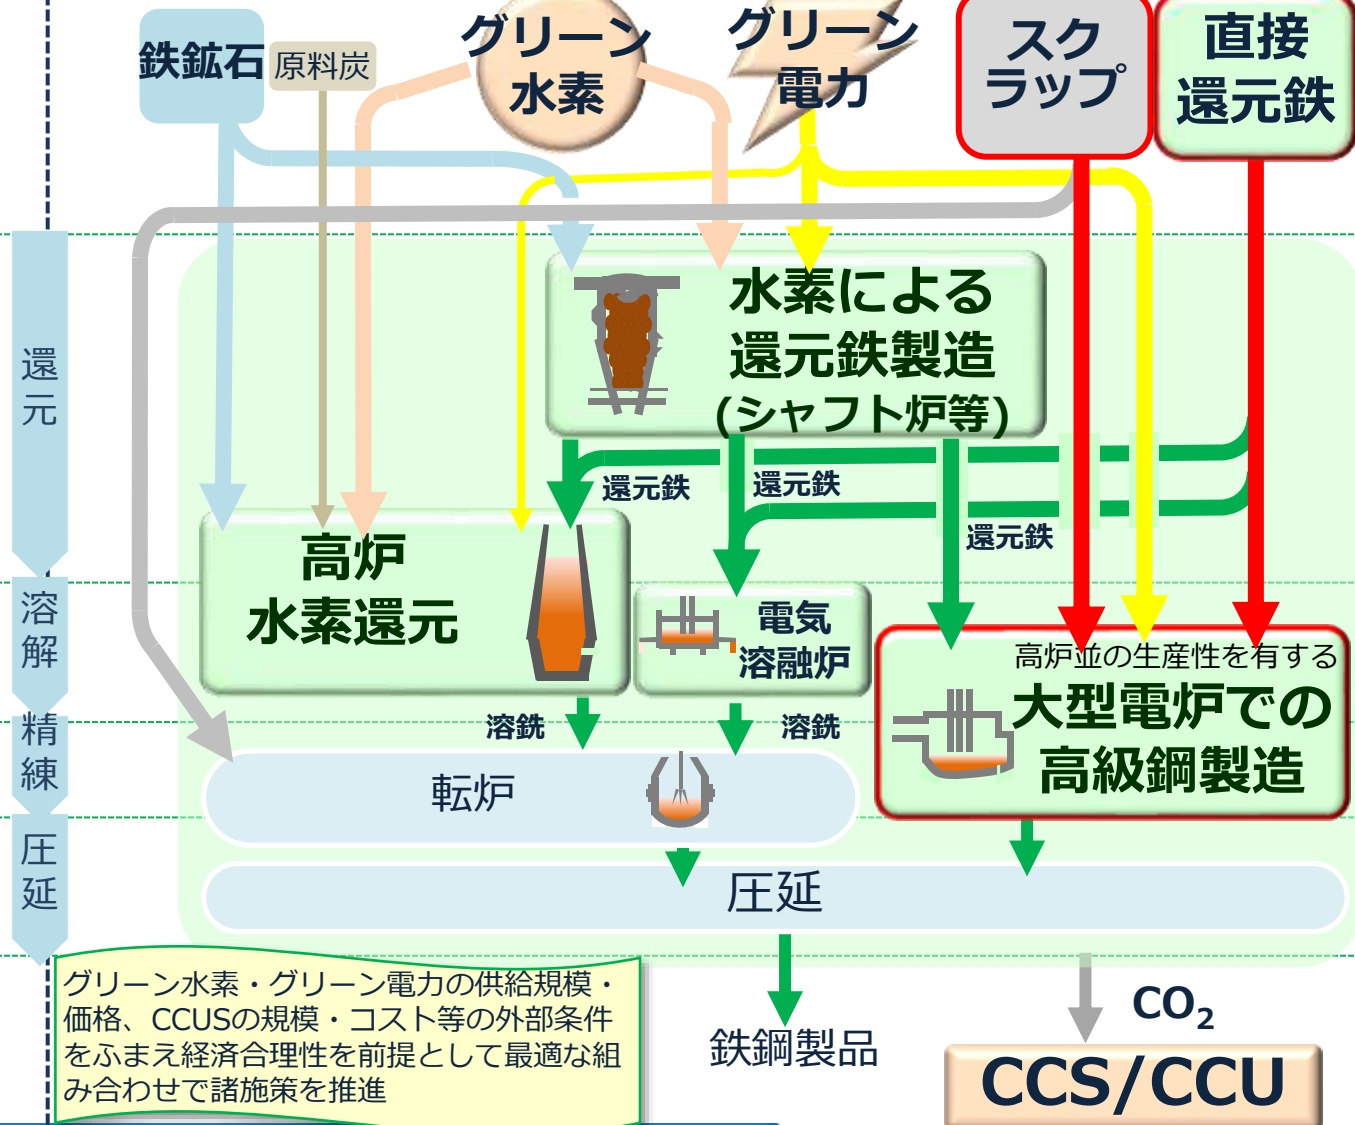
鉄鉱石
原料炭
グリーン水素
グリーン電力
スクラップ
直接還元鉄

還元
溶解
精練
圧延

水素による還元鉄製造(シャフト炉等)

還元鉄
還元鉄
還元鉄

高炉水素還元

電気溶融炉

高炉並の生産性を有する
大型電炉での高級鋼製造

溶鉄
溶鉄

転炉

圧延

グリーン水素・グリーン電力の供給規模・価格、CCUSの規模・コスト等の外部条件をふまえ経済合理性を前提として最適な組み合わせで諸施策を推進

鉄鋼製品

$CO_2$

CCS/CCU